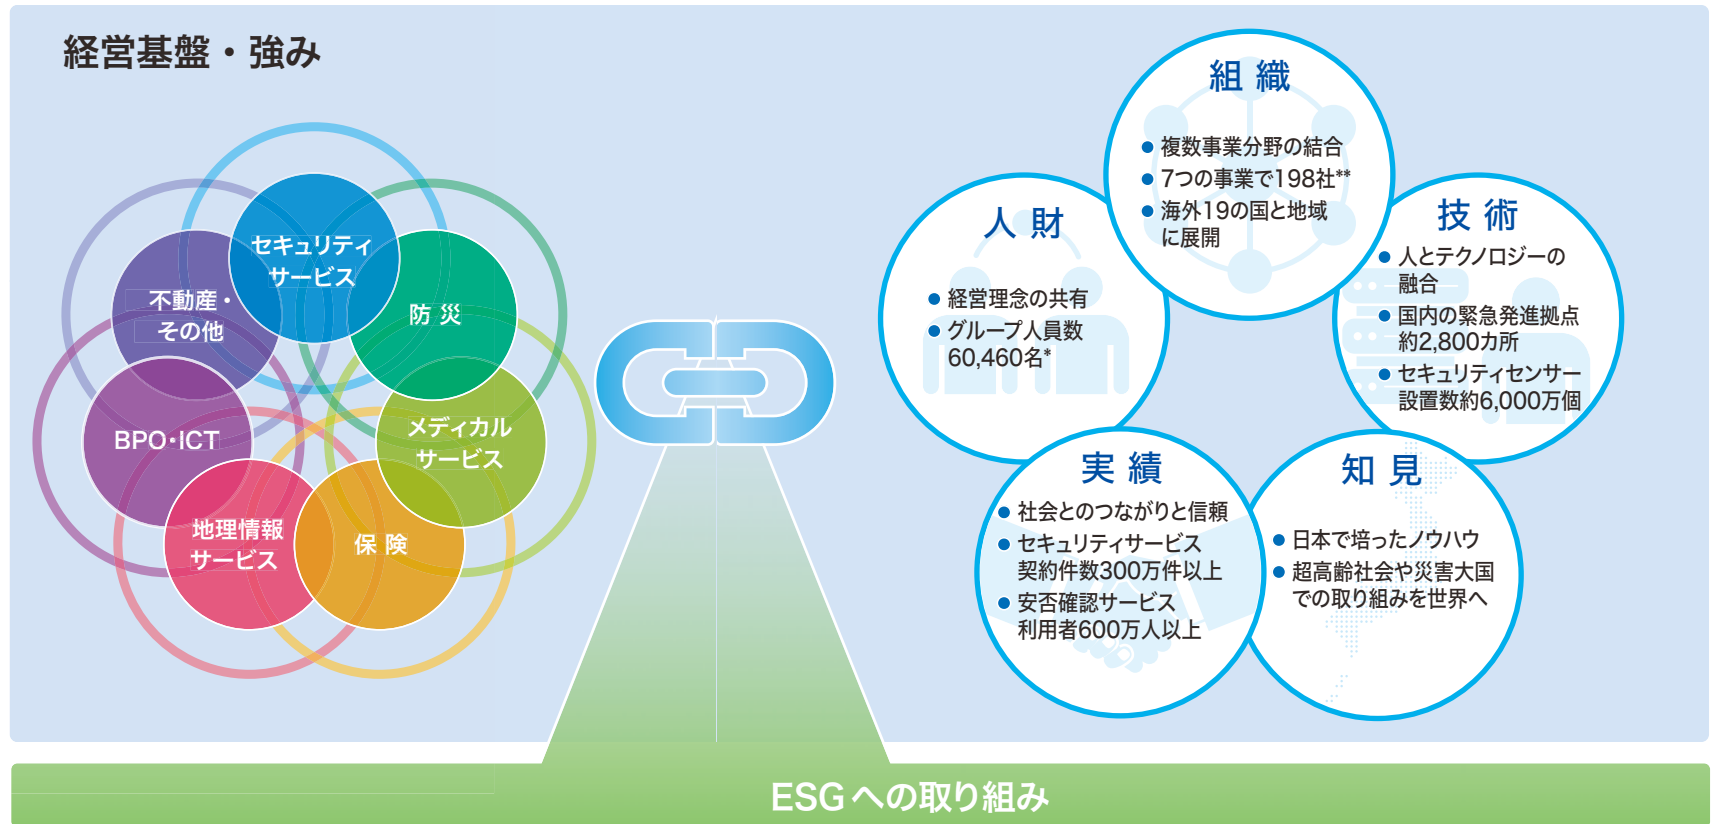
経営基盤・強み

セキュリティサービス

不動産・その他

防災

BPO・ICT

メディカルサービス

地理情報サービス

保険

組織
● 複数事業分野の結合
● 7つの事業で198社**
● 海外19の国と地域に展開

人財
● 経営理念の共有
● グループ人員数 60,460名*

技術
● 人とテクノロジーの融合
● 国内の緊急発進拠点 約2,800カ所
● セキュリティセンサー設置数約6,000万個

実績
● 社会とのつながりと信頼
● セキュリティサービス契約件数300万件以上
● 安否確認サービス利用者600万人以上

知見
● 日本で培ったノウハウ
● 超高齢社会や災害大国での取り組みを世界へ

ESGへの取り組み